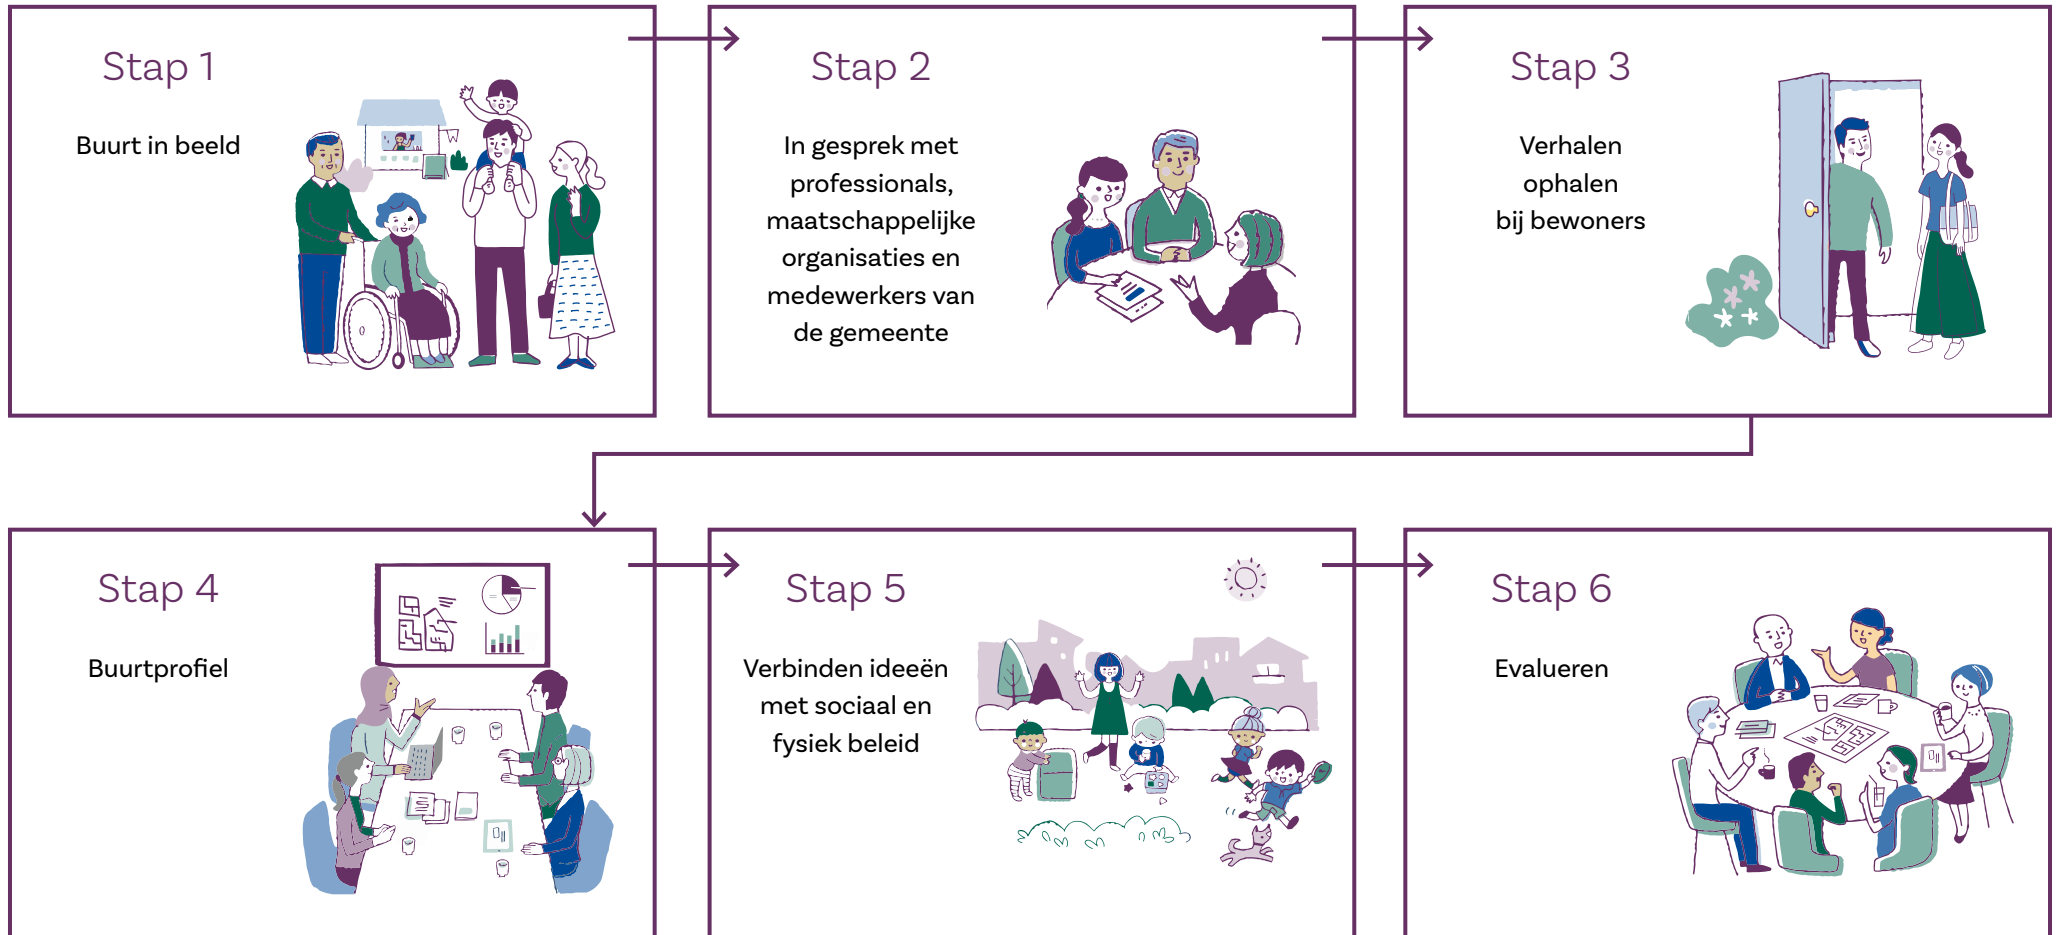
Stap 1

Buurt in beeld

Stap 2

In gesprek met professionals, maatschappelijke organisaties en medewerkers van de gemeente

Stap 3

Verhalen ophalen bij bewoners

Stap 4

Buurtprofiel

Stap 5

Verbinden ideeën met sociaal en fysiek beleid

Stap 6

Evalueren